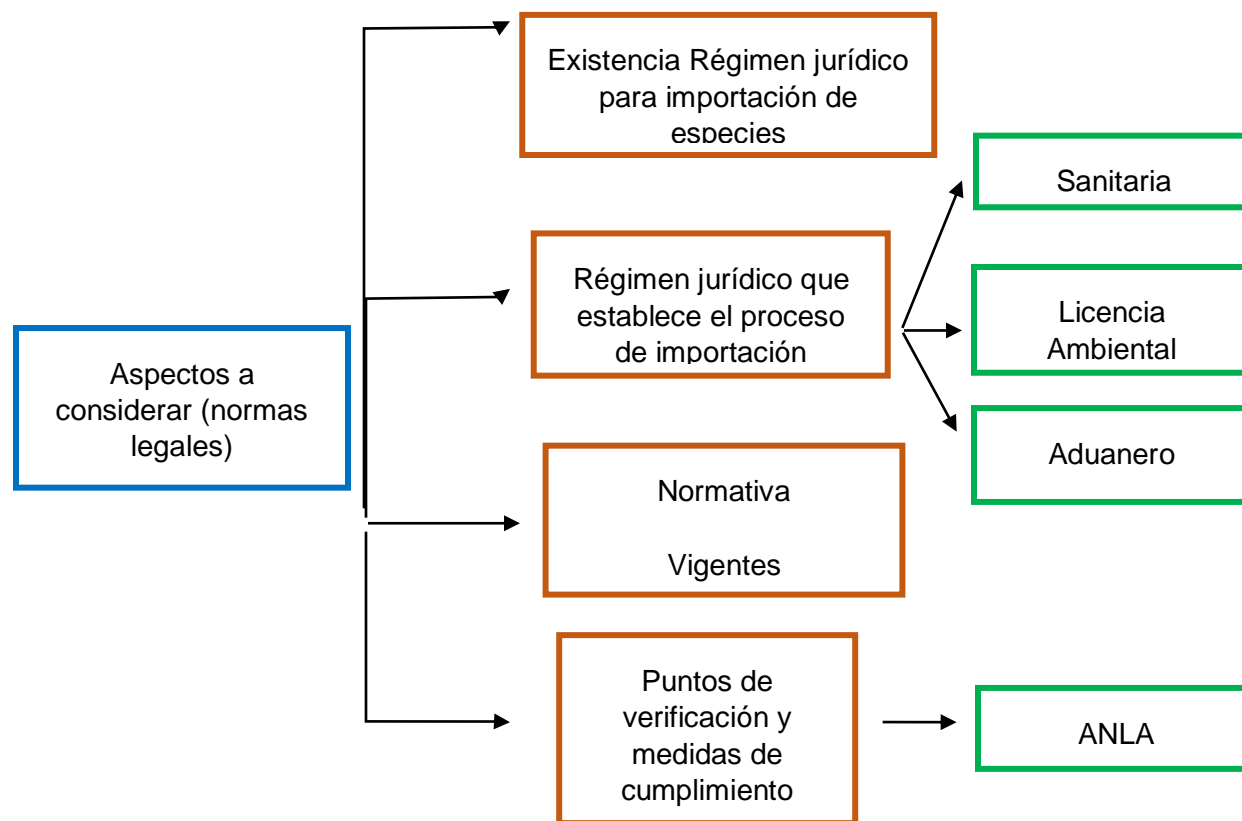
Aspectos a considerar (normas legales)

Existencia Régimen jurídico para importación de especies

Régimen jurídico que establece el proceso de importación

Sanitaria

Licencia Ambiental

Aduanero

Normativa

Vigentes

Puntos de verificación y medidas de cumplimiento

ANLA